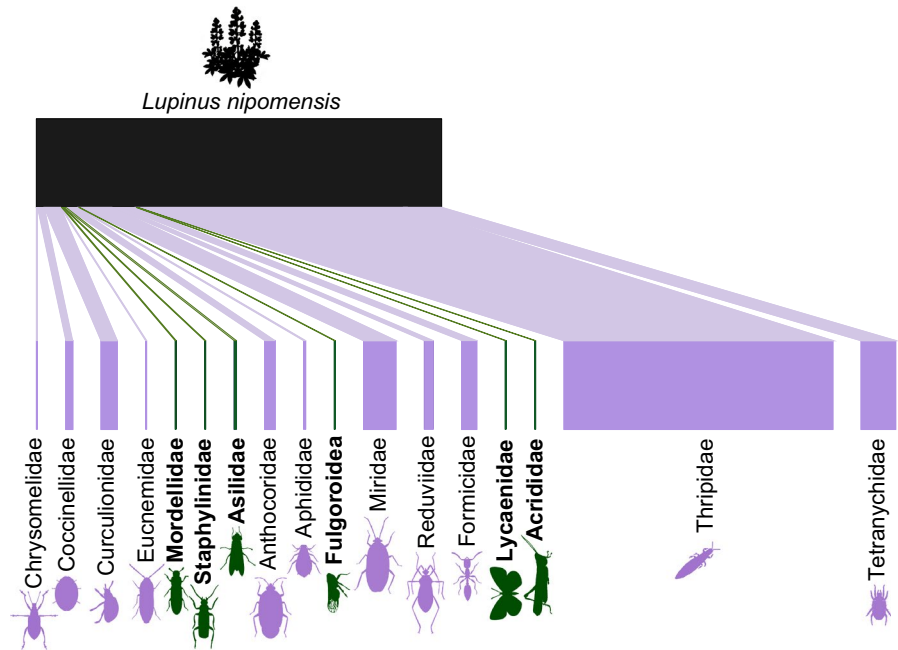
Lupinus nipomensis

Chrysomelidae
Coccinellidae
Curculionidae
Eucnemidae
**Mordellidae**
**Staphylinidae**
**Asilidae**
Anthocoridae
Aphididae
**Fulgoroidea**
Miridae
Reduviidae
Formicidae
**Lycaenidae**
**Acrididae**
Thripidae
Tetranychidae